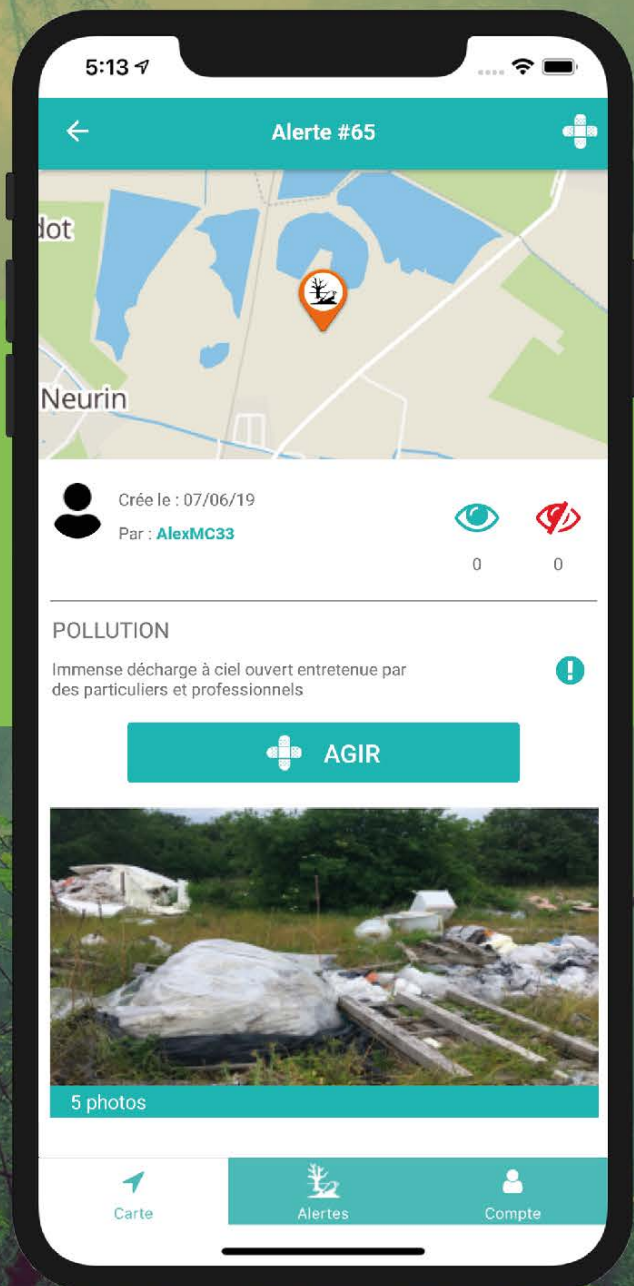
5:13

Alerte #65

dot

Neurin

Crée le : 07/06/19

Par : AlexMC33

0

0

POLLUTION

Immense décharge à ciel ouvert entretenue par des particuliers et professionnels

AGIR

5 photos

Carte

Alertes

Compte